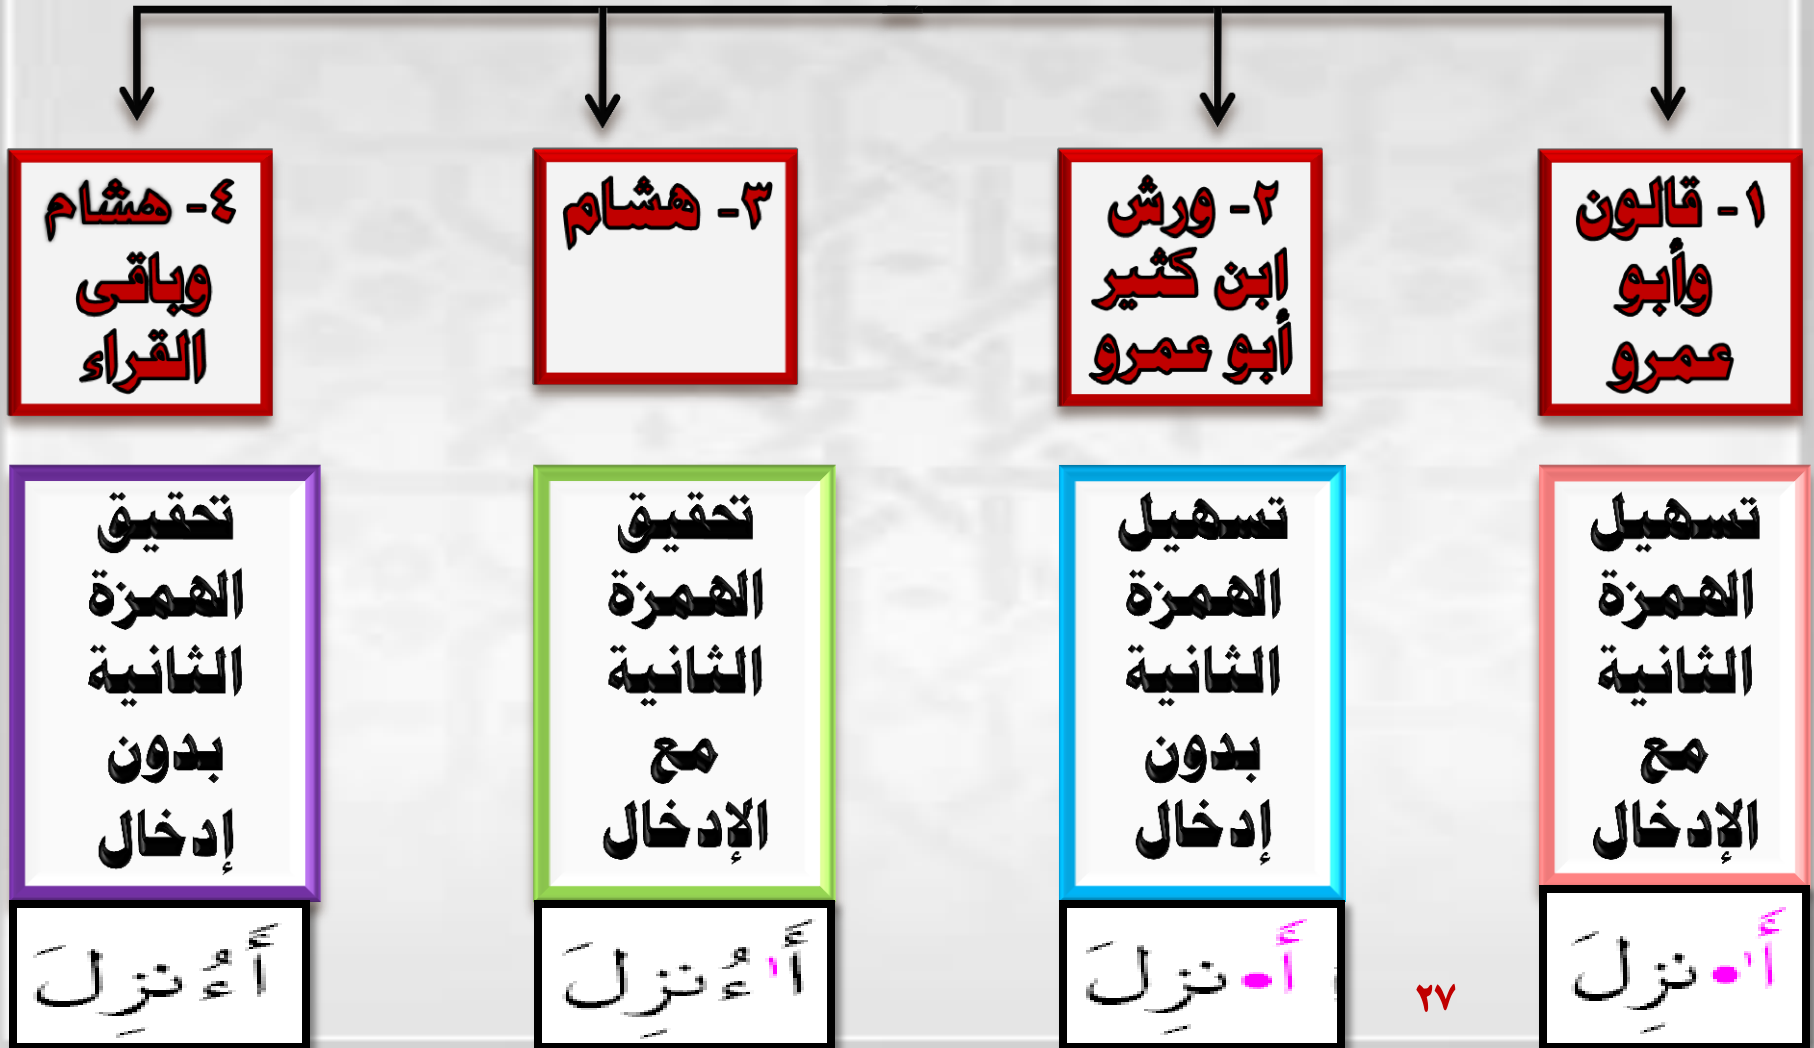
١- قالون وأبو عمرو

٢- ورش ابن كثير أبو عمرو

٣- هشام

٤- هشام وباقي القراء

تسهيل الهمزة الثانية مع الإدخال

تسهيل الهمزة الثانية بدون إدخال

تحقيق الهمزة الثانية مع الإدخال

تحقيق الهمزة الثانية بدون إدخال

أَانزِلَ

أَانزِلَ

أَاءُنزِلَ

أَءُنزِلَ

٢٧